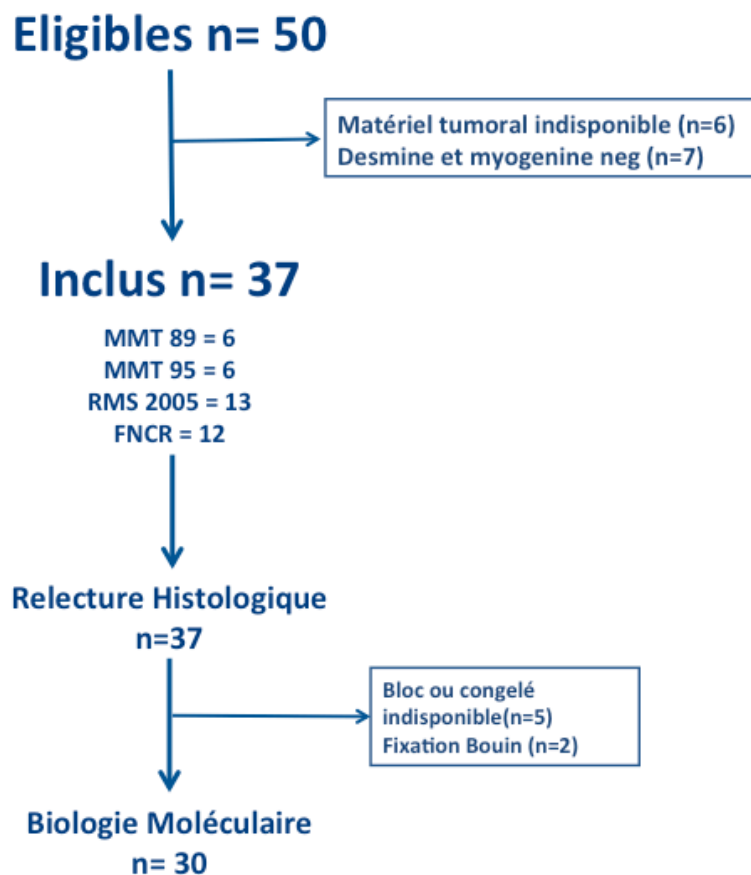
Eligibles n= 50

Matériel tumoral indisponible (n=6)
Desmine et myogenine neg (n=7)

Inclus n= 37

MMT 89 = 6
MMT 95 = 6
RMS 2005 = 13
FNCR = 12

Relecture Histologique
n=37

Bloc ou congelé indisponible(n=5)
Fixation Bouin (n=2)

Biologie Moléculaire
n= 30